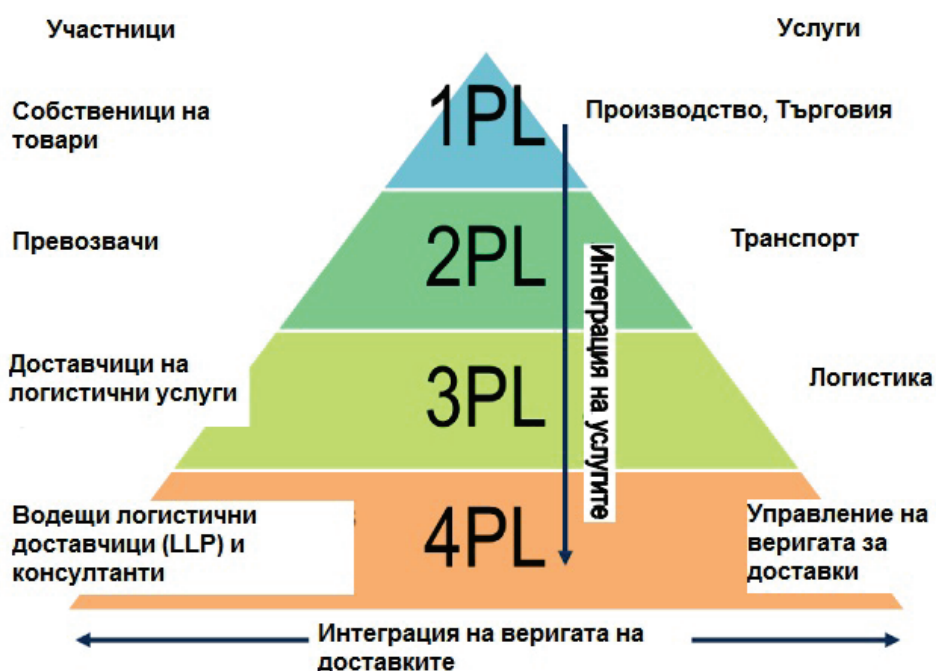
Участници

Услуги

Собственици на товари

1PL

Производство, Търговия

Превозвачи

2PL

Транспорт

Интеграция на услугите

Доставчици на логистични услуги

3PL

Логистика

Водещи логистични доставчици (LLP) и консултанти

4PL

Управление на веригата за доставки

Интеграция на веригата на доставките